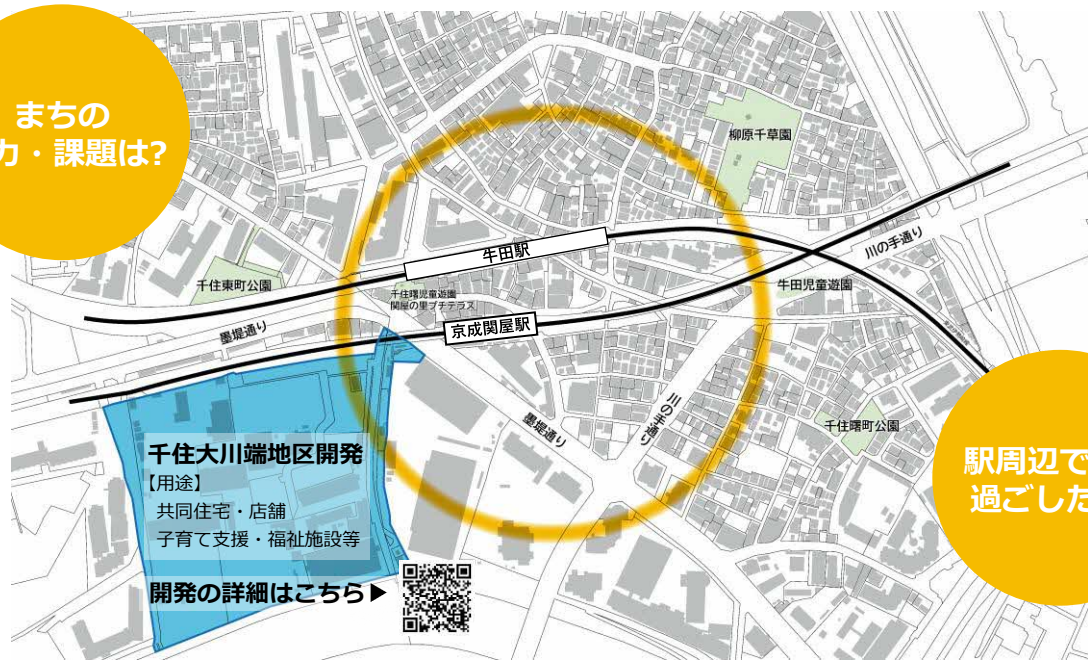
まちの
力・課題は?

柳原千草園

牛田駅

川の手通り

千住東町公園

千住曙児童遊園
関屋の里プチテラス

牛田児童遊園

墨堤通り

京成関屋駅

川の手通り

墨堤通り

千住曙町公園

千住大川端地区開発
【用途】
共同住宅・店舗
子育て支援・福祉施設等

開発の詳細はこちら▶

駅周辺で
過ごした